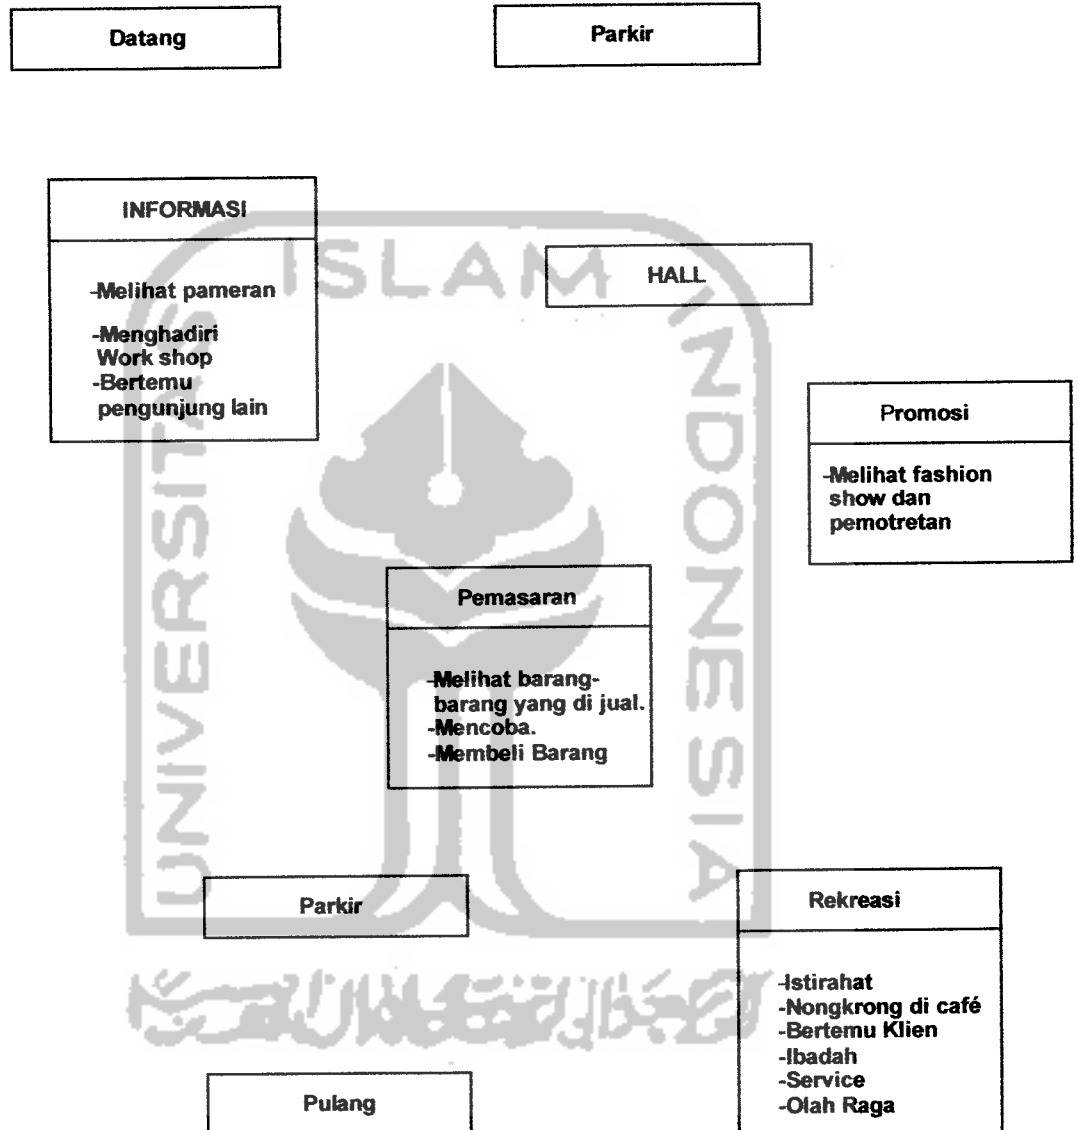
Datang

Parkir

INFORMASI

-Melihat pameran

-Menghadiri Work shop
-Bertemu pengunjung lain

HALL

Promosi

-Melihat fashion show dan pemotretan

Pemasaran

-Melihat barang-barang yang di jual.
-Mencoba.
-Membeli Barang

Parkir

Rekreasi

-Istirahat
-Nongkrong di café
-Bertemu Klien
-Ibadah
-Service
-Olah Raga

Pulang

ISLAM

UNIVERSITAS

INDONESIA